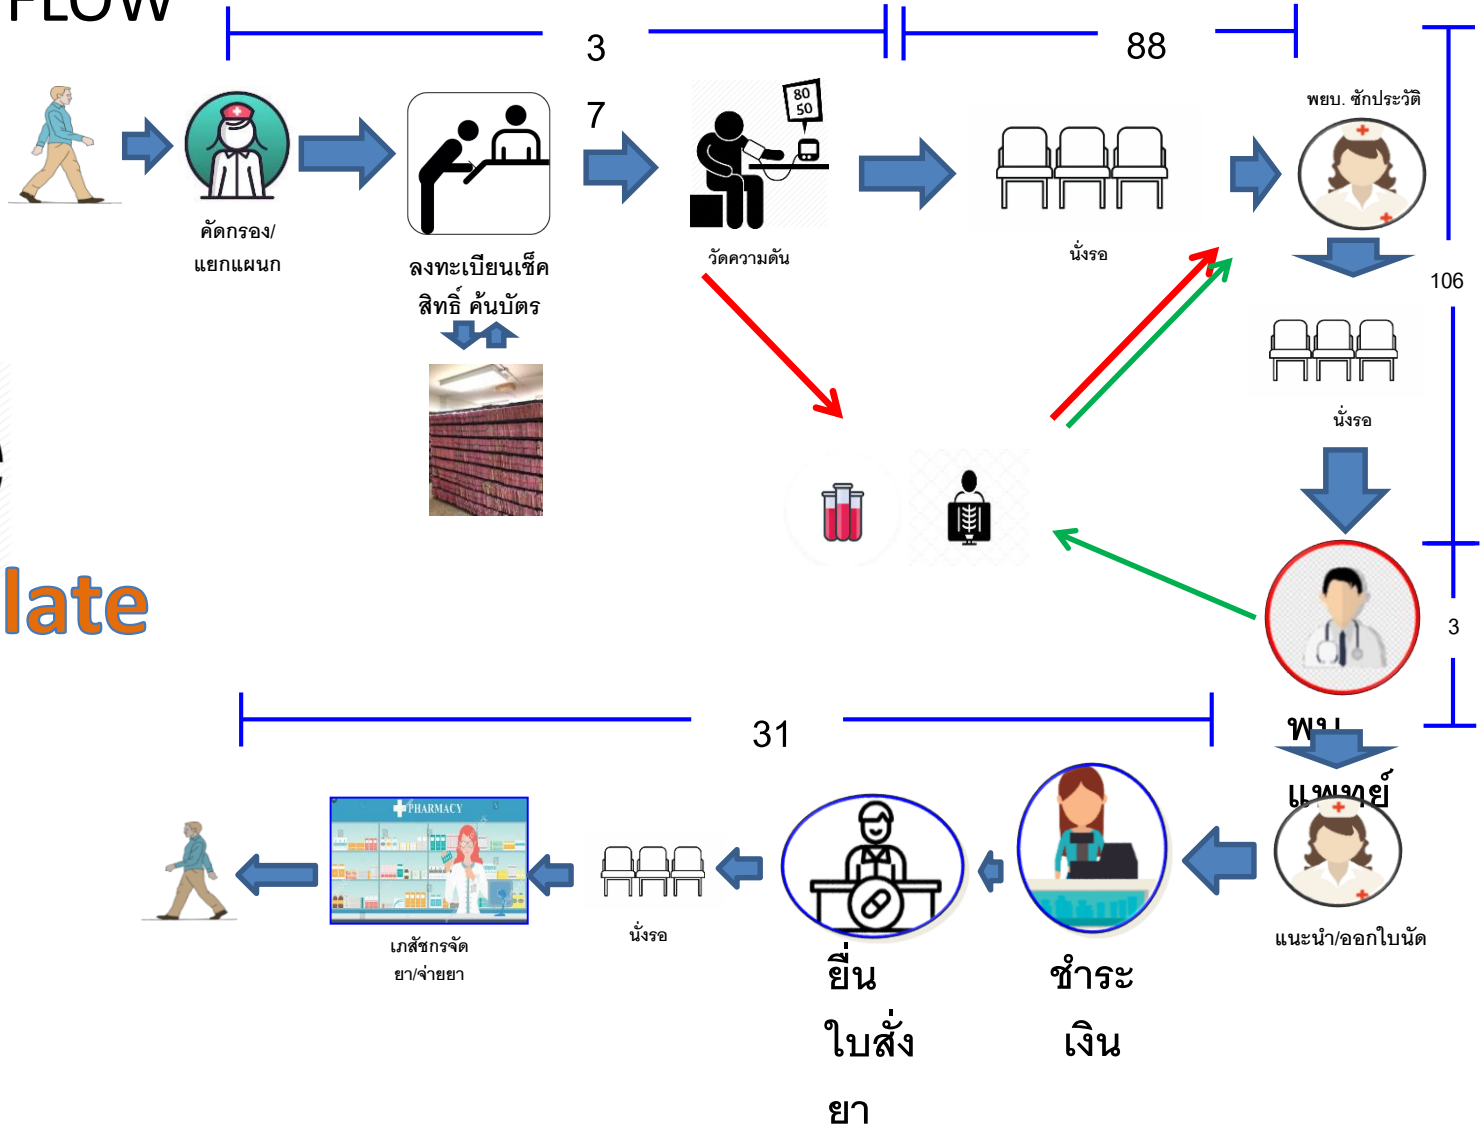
FLOW

3

88

7

คัดกรอง/
แยกแผนก

ลงทะเบียนเช็ค
สิทธิ์ ค้นบัตร

80
50

วัดความดัน

นั่งรอ

พยบ. ซักประวัติ

106

นั่งรอ

late

3

พบ
แพทย์

31

PHARMACY

เภสัชกรจัด
ยา/จ่ายยา

นั่งรอ

ยื่น
ใบสั่ง
ยา

ชำระ
เงิน

แนะนำ/ออกใบนัด